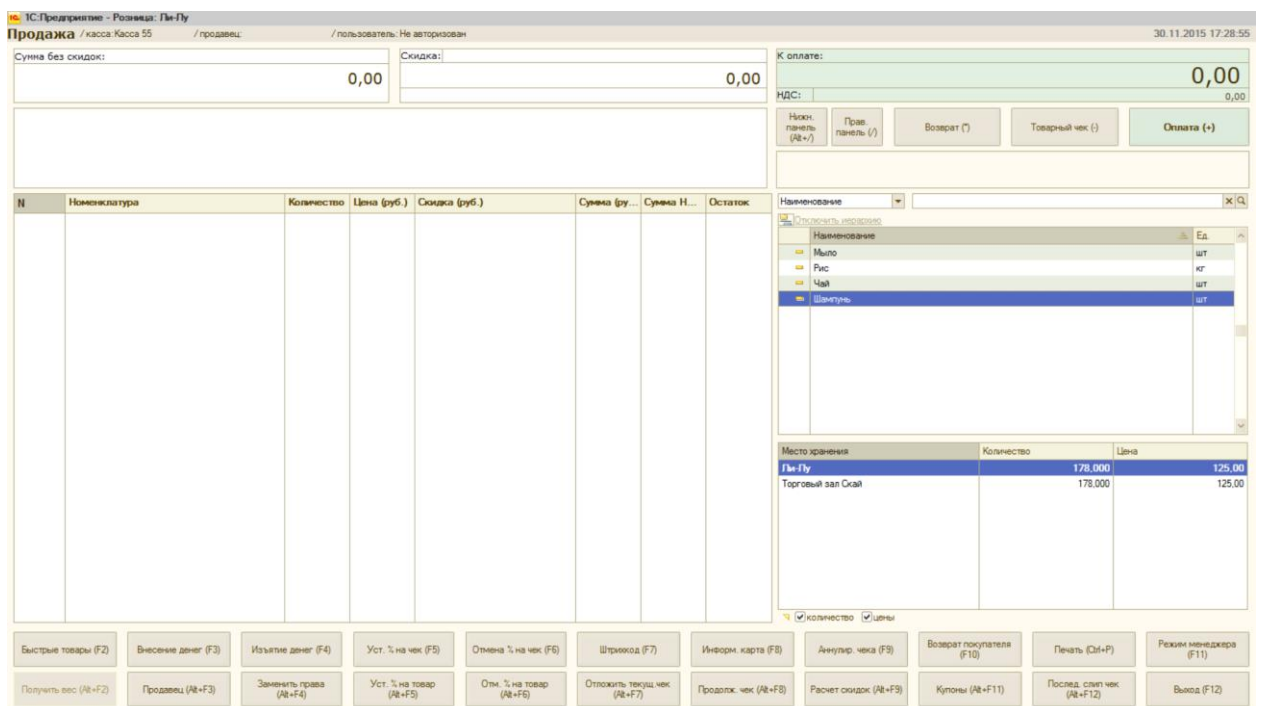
1С:Предприятие - Розница: Пи-Пу

Продажа / касса: Касса 55 / продавец: / пользователь: Не авторизован 30.11.2015 17:28:55

Сумма без скидок:
0,00

Скидка:
0,00

К оплате:
0,00
НДС: 0,00

Нижн. панель (Alt+/)
Прав. панель (/)
Возврат (*)
Товарный чек (-)
Оплата (+)

| N | Номенклатура | Количество | Цена (руб.) | Скидка (руб.) | Сумма (ру... | Сумма Н... | Остаток |
|---|---|---|---|---|---|---|---|

Наименование

Отключить иерархию

| Наименование | Ед. |
|---|---|
| Мыло | шт |
| Рис | кг |
| Чай | шт |
| Шампунь | шт |

| Место хранения | Количество | Цена |
|---|---|---|
| Пи-Пу | 178,000 | 125,00 |
| Торговый зал Скай | 178,000 | 125,00 |

количество цены

Быстрые товары (F2)
Внесение денег (F3)
Изъятие денег (F4)
Уст. % на чек (F5)
Отмена % на чек (F6)
Штрихкод (F7)
Информ. карта (F8)
Аннулир. чека (F9)
Возврат покупателя (F10)
Печать (Ctrl+P)
Режим менеджера (F11)
Получить вес (Alt+F2)
Продавец (Alt+F3)
Заменить права (Alt+F4)
Уст. % на товар (Alt+F5)
Отм. % на товар (Alt+F6)
Отложить текущ.чек (Alt+F7)
Продолж. чек (Alt+F8)
Расчет скидок (Alt+F9)
Купоны (Alt+F11)
Послед. слип чек (Alt+F12)
Выход (F12)